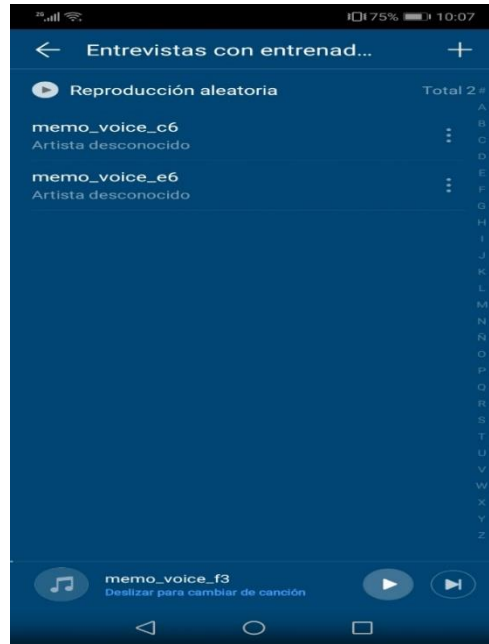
75% 10:07

Entrevistas con entrenad...

Reproducción aleatoria

Total 2

#
A
B
C
D
E
F
G
H
I
J
K
L
M
N
Ñ
O
P
Q
R
S
T
U
V
W
X
Y
Z

memo_voice_c6
Artista desconocido

memo_voice_e6
Artista desconocido

memo_voice_f3
Deslizar para cambiar de canción